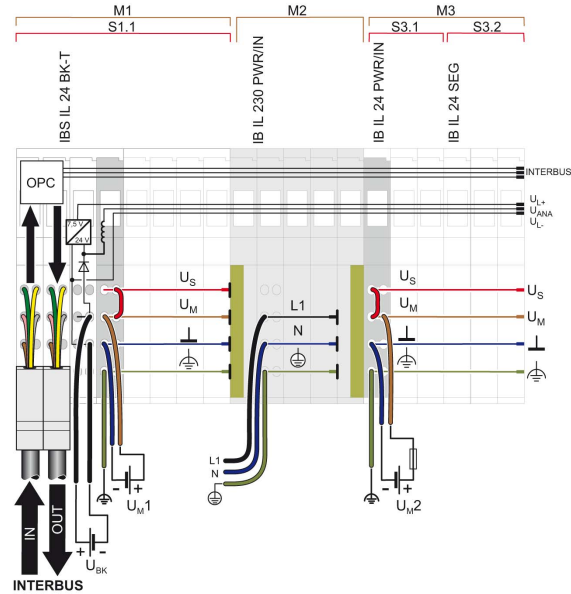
M1
S1.1
M2
M3
S3.1
S3.2
IBS IL 24 BK-T
IB IL 230 PWR/IN
IB IL 24 PWR/IN
IB IL 24 SEG
OPC
INTERBUS
$U_{L+}$
$U_{ANA}$
$U_{L-}$
7,5 V
24 V
$U_S$
$U_M$
$U_S$
$U_M$
$U_S$
$U_M$
L1
N
L1
N
$U_M1$
$U_M2$
$U_{BK}$
IN
OUT
INTERBUS